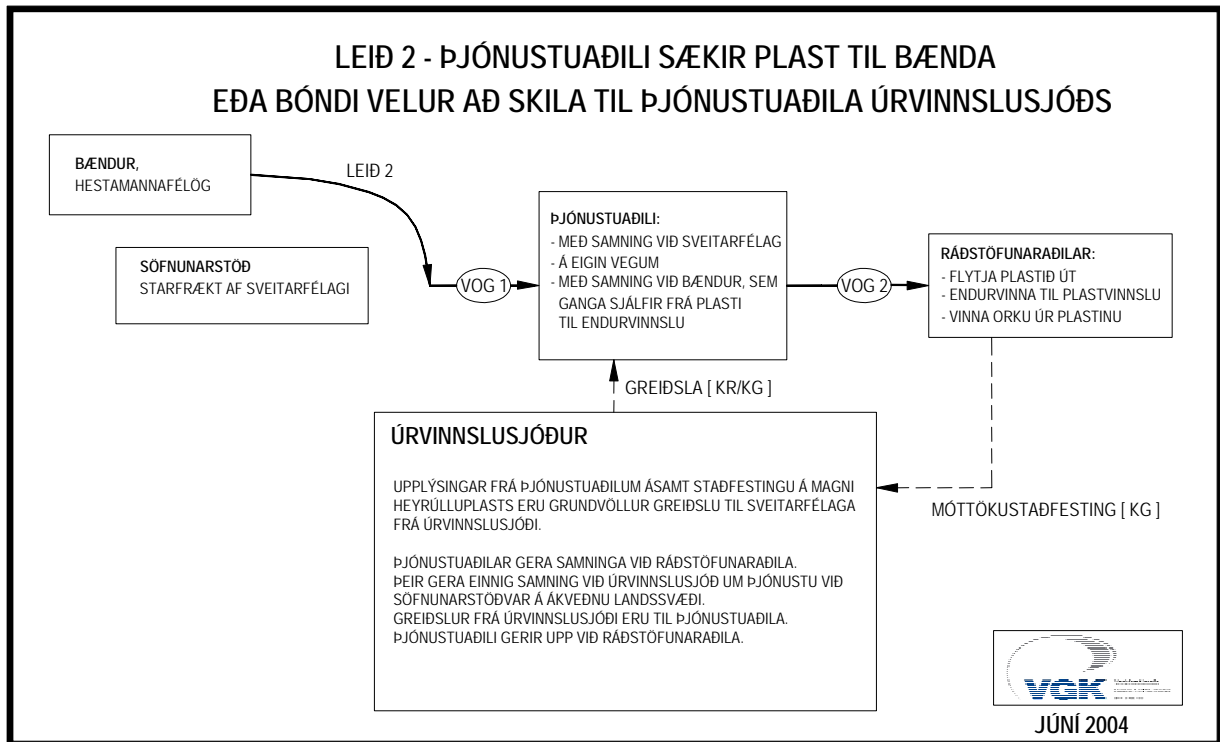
LEIÐ 2 - ÞJÓNUSTUAÐILI SÆKIR PLAST TIL BÆNDA
EÐA BÓNDI VELUR AÐ SKILA TIL ÞJÓNUSTUAÐILA ÚRVINNSLUSJÓÐS

BÆNDUR,
HESTAMANNAFÉLÖG

LEIÐ 2

SÖFNUNARSTÖÐ
STARFRÆKT AF SVEITARFÉLAGI

VOG 1

ÞJÓNUSTUAÐILI:
- MEÐ SAMNING VIÐ SVEITARFÉLAG
- Á EIGIN VEGUM
- MEÐ SAMNING VIÐ BÆNDUR, SEM GANGA SJÁLFIR FRÁ PLASTI TIL ENDURVINNSLU

VOG 2

RÁÐSTÖFUNARAÐILAR:
- FLYTJA PLASTIÐ ÚT
- ENDURVINNA TIL PLASTVINNSLU
- VINNA ORKU ÚR PLASTINU

GREIÐSLA [ KR/KG ]

ÚRVINNSLUSJÓÐUR

UPPLÝSINGAR FRÁ ÞJÓNUSTUAÐILUM ÁSAMT STAÐFESTINGU Á MAGNI HEYRÚLLUPLASTS ERU GRUNDVÖLLUR GREIÐSLU TIL SVEITARFÉLAGA FRÁ ÚRVINNSLUSJÓÐI.

ÞJÓNUSTUAÐILAR GERA SAMNINGA VIÐ RÁÐSTÖFUNARAÐILA.
ÞEIR GERA EINNIG SAMNING VIÐ ÚRVINNSLUSJÓÐ UM ÞJÓNUSTU VIÐ SÖFNUNARSTÖÐVAR Á ÁKVEÐNU LANDSSVÆÐI.
GREIÐSLUR FRÁ ÚRVINNSLUSJÓÐI ERU TIL ÞJÓNUSTUAÐILA.
ÞJÓNUSTUAÐILI GERIR UPP VIÐ RÁÐSTÖFUNARAÐILA.

MÓTTÖKUSTAÐFESTING [ KG ]

VGK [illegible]

JÚNÍ 2004